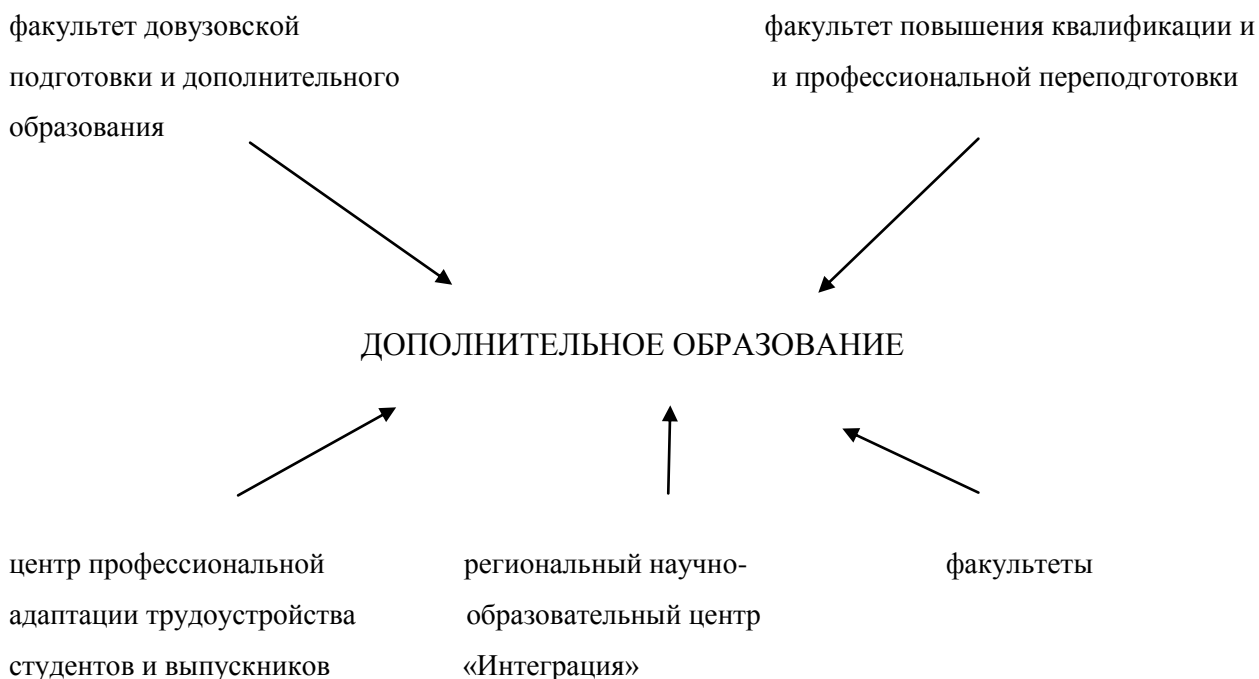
факультет довузовской подготовки и дополнительного образования

факультет повышения квалификации и и профессиональной переподготовки

ДОПОЛНИТЕЛЬНОЕ ОБРАЗОВАНИЕ

центр профессиональной адаптации трудоустройства студентов и выпускников

региональный научно-образовательный центр «Интеграция»

факультеты